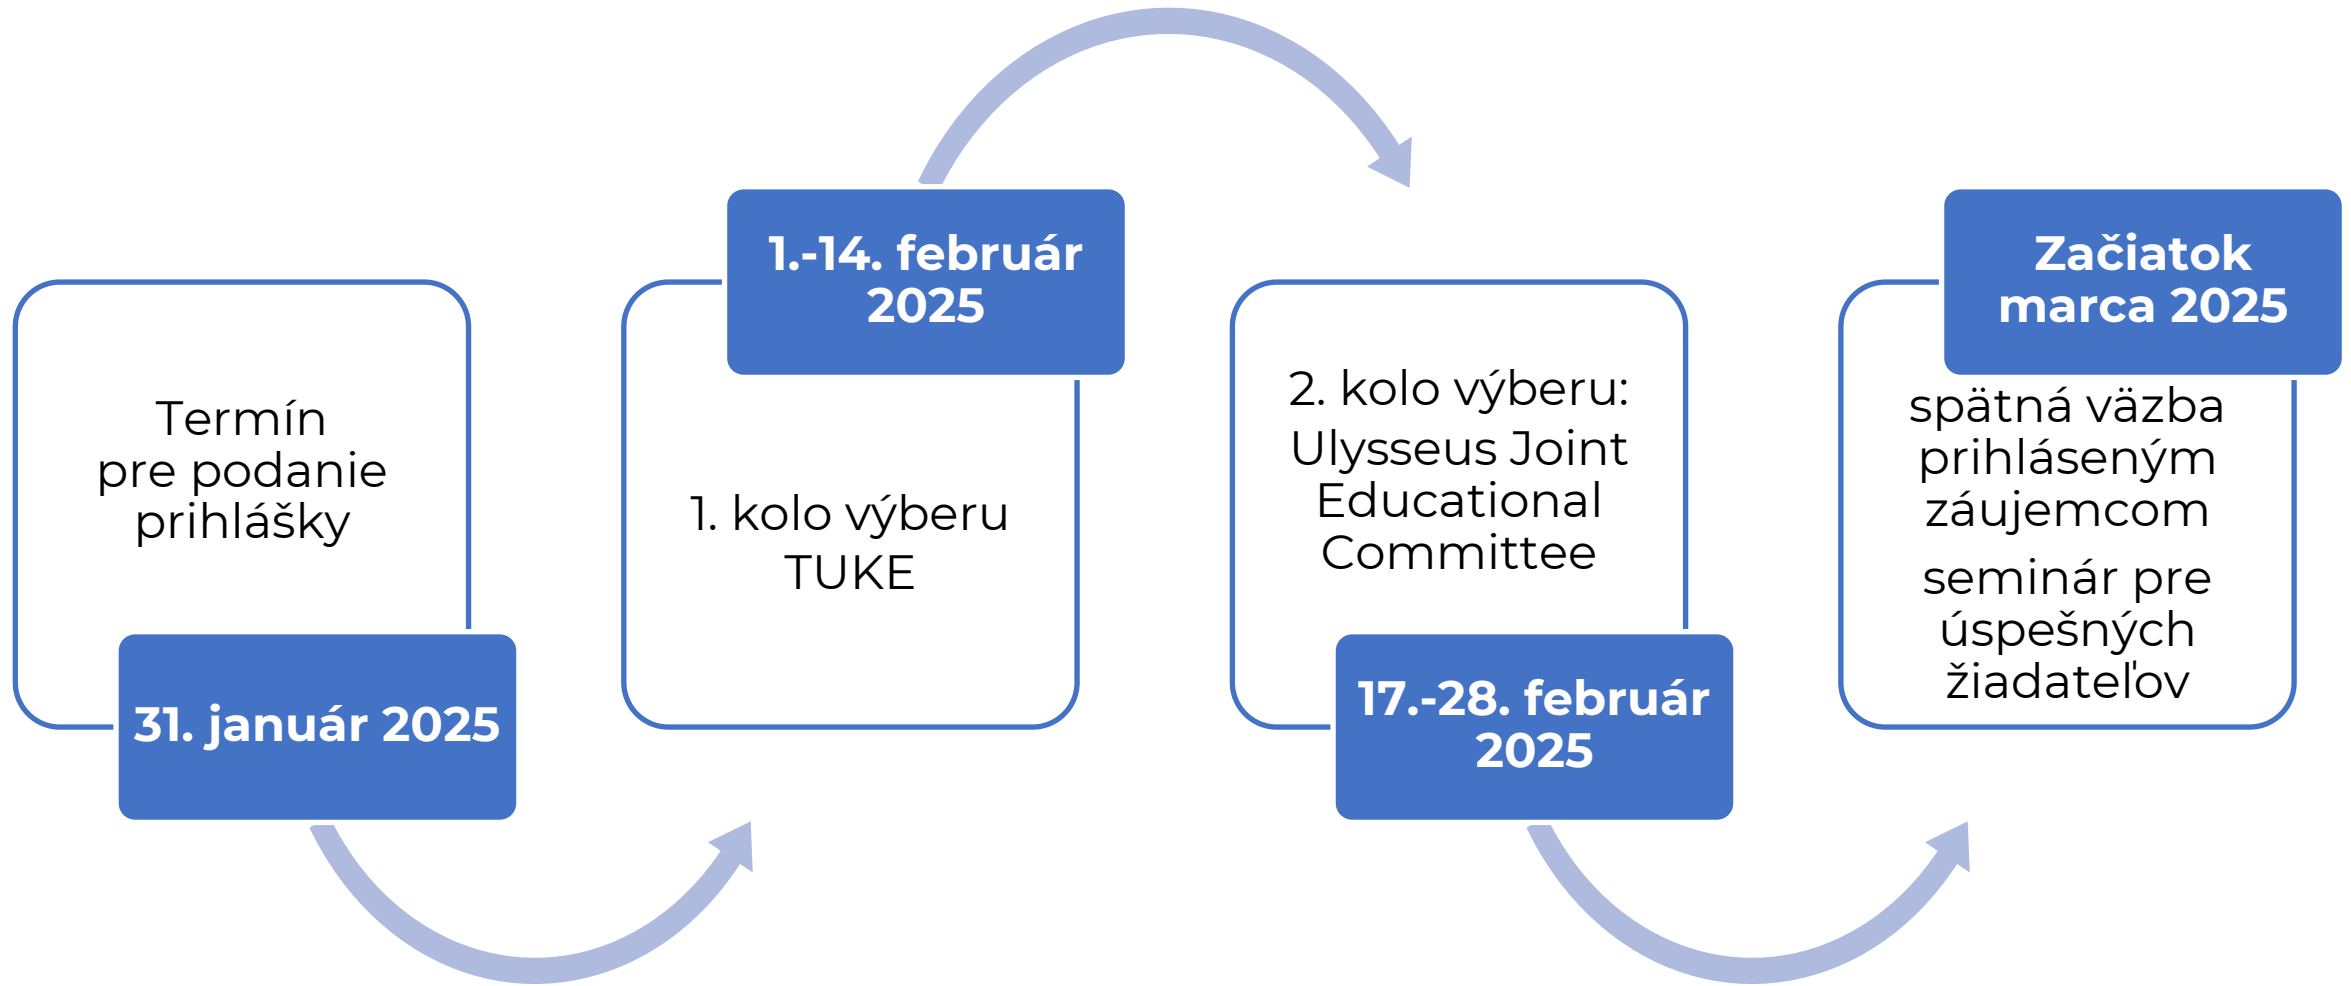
Termín pre podanie prihlášky

31. január 2025

1.-14. február 2025

1. kolo výberu TUKE

2. kolo výberu: Ulysseus Joint Educational Committee

17.-28. február 2025

Začiatok marca 2025

spätná väzba prihláseným záujemcom

seminár pre úspešných žiadateľov